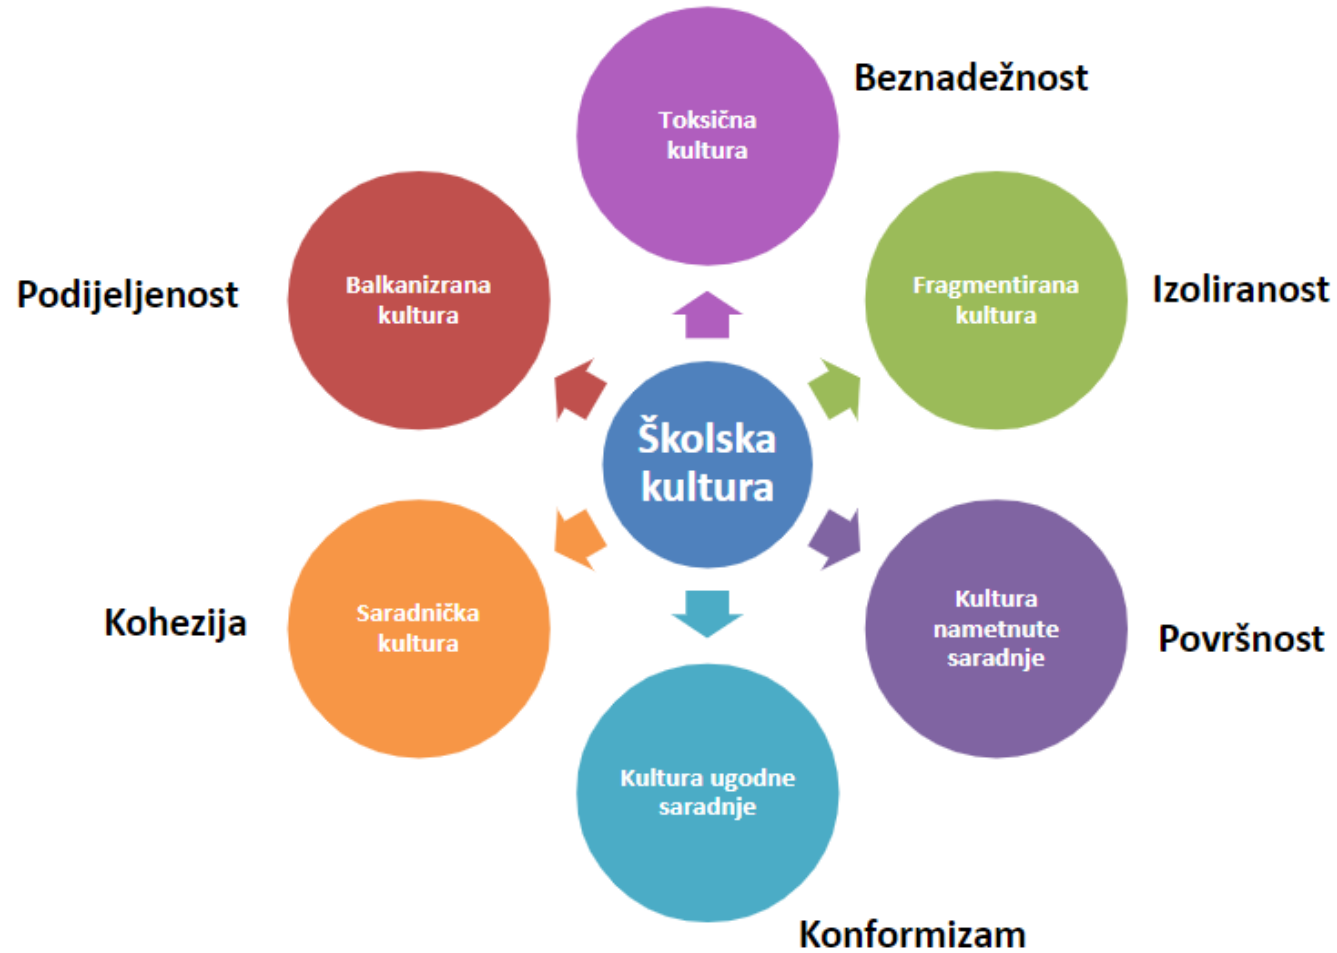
Toksična kultura

Beznadežnost

Podijeljenost

Balkanizrana kultura

Fragmentirana kultura

Izoliranost

Školska kultura

Kohezija

Saradnička kultura

Kultura nametnute saradnje

Površnost

Kultura ugodne saradnje

Konformizam